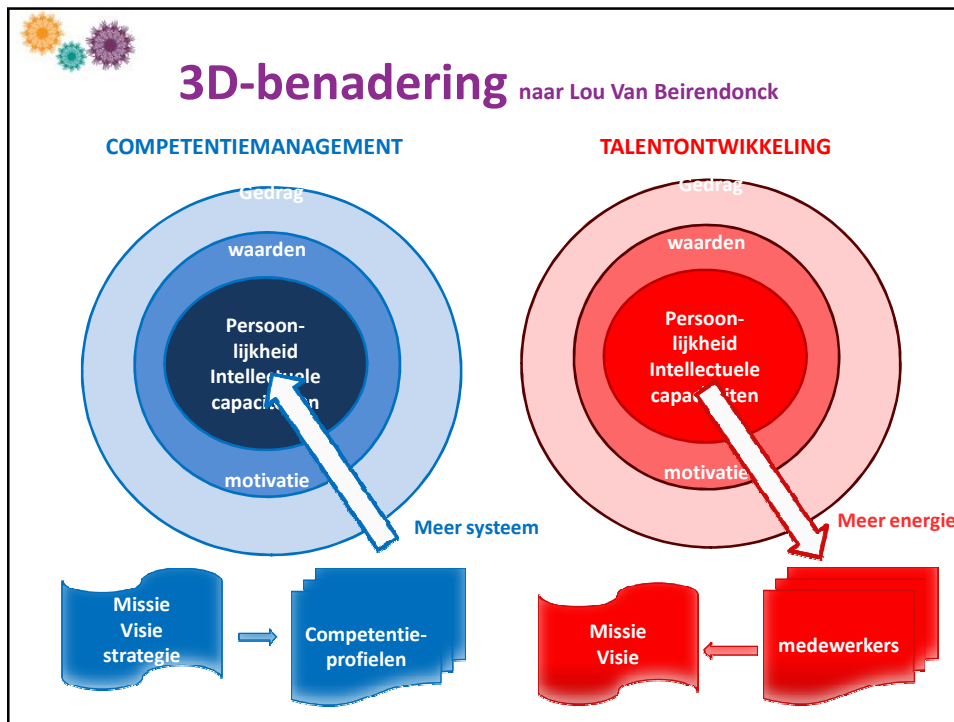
3D-benadering naar Lou Van Beirendonck

COMPETENTIEMANAGEMENT

Gedrag

waarden

Persoonlijkheid
Intellectuele
capaci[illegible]ten

motivatie

Meer systeem

Missie
Visie
strategie

Competentieprofielen

TALENTONTWIKKELING

Gedrag

waarden

Persoonlijkheid
Intellectuele
capaci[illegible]iten

motivatie

Meer energie

Missie
Visie

medewerkers